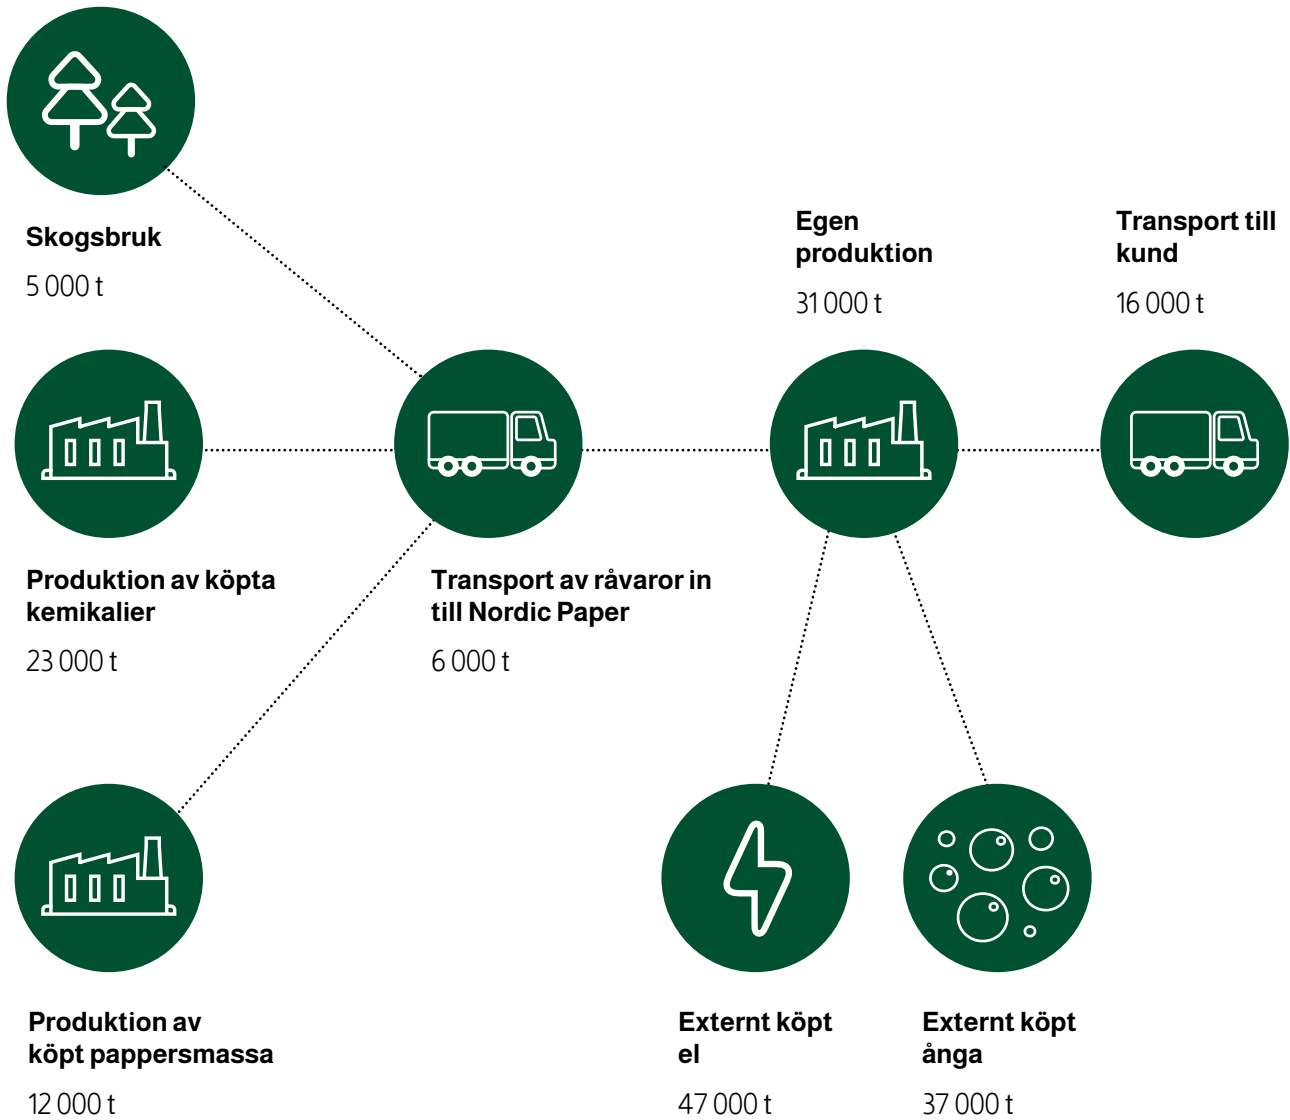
Skogsbruk
5 000 t

Egen produktion
31 000 t

Transport till kund
16 000 t

Produktion av köpta kemikalier
23 000 t

Transport av råvaror in till Nordic Paper
6 000 t

Produktion av köpt pappersmassa
12 000 t

Externt köpt el
47 000 t

Externt köpt ånga
37 000 t